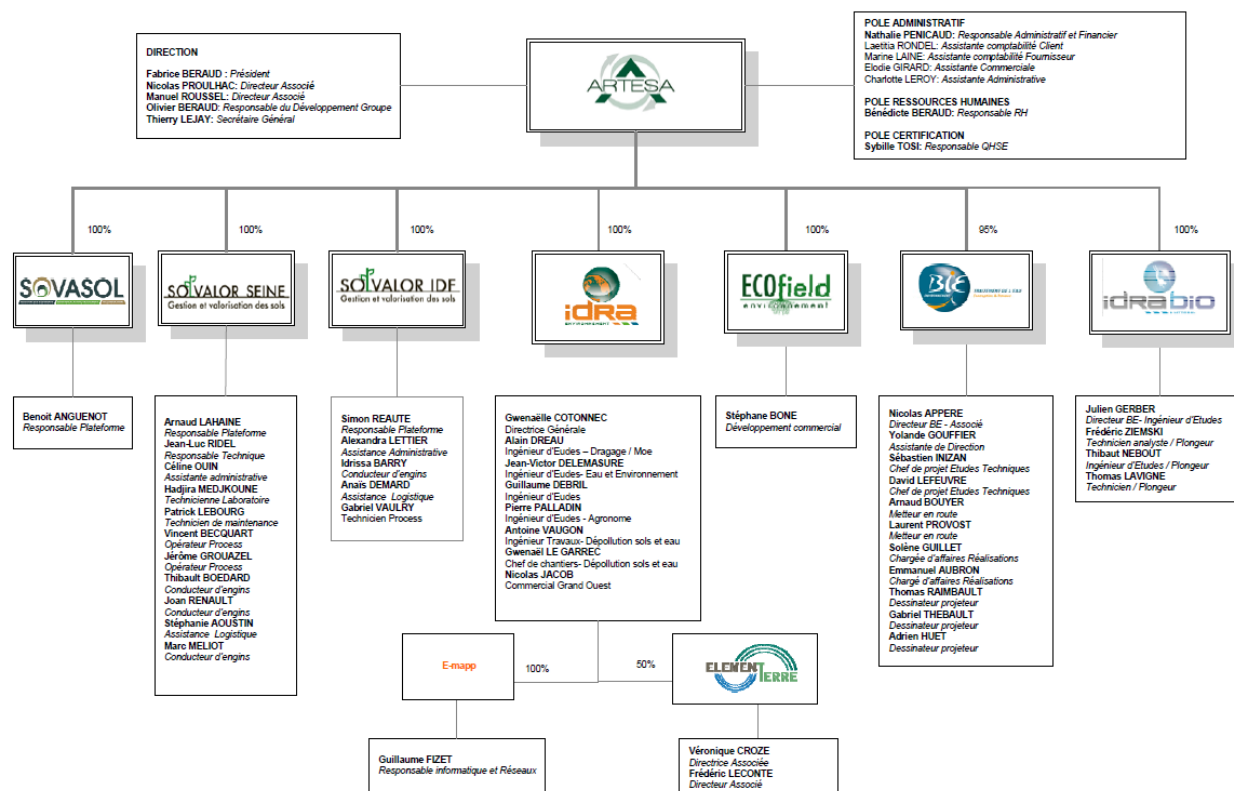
DIRECTION

Fabrice BERAUD : Président
Nicolas PROULHAC: Directeur Associé
Manuel ROUSSEL: Directeur Associé
Olivier BERAUD: Responsable du Développement Groupe
Thierry LEJAY: Secrétaire Général

ARTESA

POLE ADMINISTRATIF
Nathalie PENICAUD: Responsable Administratif et Financier
Laetitia RONDEL: Assistante comptabilité Client
Marine LAINE: Assistante comptabilité Fournisseur
Elodie GIRARD: Assistante Commerciale
Charlotte LEROY: Assistante Administrative

POLE RESSOURCES HUMAINES
Bénédicte BERAUD: Responsable RH

POLE CERTIFICATION
Sybille TOSI: Responsable QHSE

100%

100%

100%

100%

100%

95%

100%

SOVASOL

SOLVALOR SEINE
Gestion et valorisation des sols

SOLVALOR IDF
Gestion et valorisation des sols

idRa

ECOfield
environnement

BIE

idRabio

Benoit ANGUENOT
Responsable Plateforme

Arnaud LAHAINE
Responsable Plateforme
Jean-Luc RIDEL
Responsable Technique
Céline OUIN
Assistante administrative
Hadjira MEDJKOUNE
Technicienne Laboratoire
Patrick LEBOURG
Technicien de maintenance
Vincent BECQUART
Opérateur Process
Jérôme GROUAZEL
Opérateur Process
Thibault BOEDARD
Conducteur d'engins
Joan RENAULT
Conducteur d'engins
Stéphanie AOUSTIN
Assistance Logistique
Marc MELIOT
Conducteur d'engins

Simon REAUTE
Responsable Plateforme
Alexandra LETTIER
Assistance Administrative
Idrissa BARRY
Conducteur d'engins
Anaïs DEMARD
Assistance Logistique
Gabriel VAULRY
Technicien Process

Gwenaëlle COTONNEC
Directrice Générale
Alain DREAU
Ingénieur d'Eudes – Dragage / Moe
Jean-Victor DELEMASURE
Ingénieur d'Eudes- Eau et Environnement
Guillaume DEBRIL
Ingénieur d'Eudes
Pierre PALLADIN
Ingénieur d'Eudes - Agronome
Antoine VAUGON
Ingénieur Travaux- Dépollution sols et eau
Gwenaël LE GARREC
Chef de chantiers- Dépollution sols et eau
Nicolas JACOB
Commercial Grand Ouest

Stéphane BONE
Développement commercial

Nicolas APPERE
Directeur BE - Associé
Yolande GOUFFIER
Assistante de Direction
Sébastien INIZAN
Chef de projet Etudes Techniques
David LEFEUVRE
Chef de projet Etudes Techniques
Arnaud BOUYER
Metteur en route
Laurent PROVOST
Metteur en route
Solène GUILLET
Chargée d'affaires Réalisations
Emmanuel AUBRON
Chargé d'affaires Réalisations
Thomas RAIMBAULT
Dessinateur projeteur
Gabriel THEBAULT
Dessinateur projeteur
Adrien HUET
Dessinateur projeteur

Julien GERBER
Directeur BE- Ingénieur d'Etudes
Frédéric ZIEMSKI
Technicien analyste / Plongeur
Thibaut NEBOUT
Ingénieur d'Etudes / Plongeur
Thomas LAVIGNE
Technicien / Plongeur

E-mapp

100%

50%

ELEMENTERRE

Guillaume FIZET
Responsable informatique et Réseaux

Véronique CROZE
Directrice Associée
Frédéric LECONTE
Directeur Associé